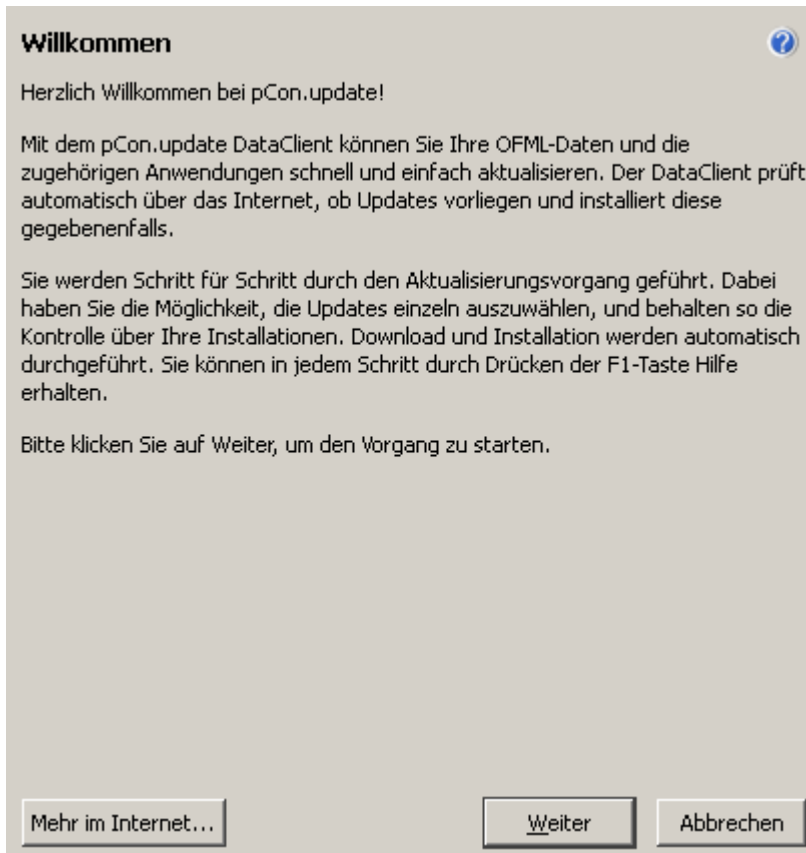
Willkommen

Herzlich Willkommen bei pCon.update!

Mit dem pCon.update DataClient können Sie Ihre OFML-Daten und die zugehörigen Anwendungen schnell und einfach aktualisieren. Der DataClient prüft automatisch über das Internet, ob Updates vorliegen und installiert diese gegebenenfalls.

Sie werden Schritt für Schritt durch den Aktualisierungsvorgang geführt. Dabei haben Sie die Möglichkeit, die Updates einzeln auszuwählen, und behalten so die Kontrolle über Ihre Installationen. Download und Installation werden automatisch durchgeführt. Sie können in jedem Schritt durch Drücken der F1-Taste Hilfe erhalten.

Bitte klicken Sie auf Weiter, um den Vorgang zu starten.

Mehr im Internet...

Weiter

Abbrechen